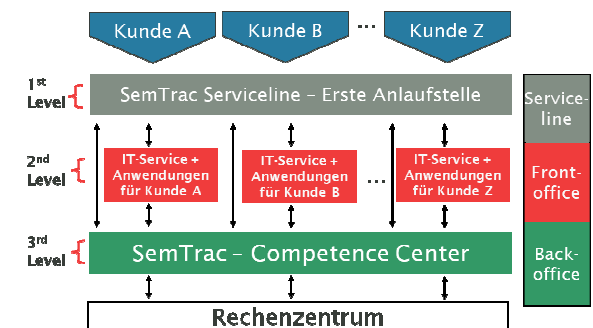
Kunde A

Kunde B

...

Kunde Z

1st Level

SemTrac Serviceline – Erste Anlaufstelle

2nd Level

IT-Service + Anwendungen für Kunde A

IT-Service + Anwendungen für Kunde B

...

IT-Service + Anwendungen für Kunde Z

3rd Level

SemTrac – Competence Center

Rechenzentrum

Serviceline

Frontoffice

Backoffice